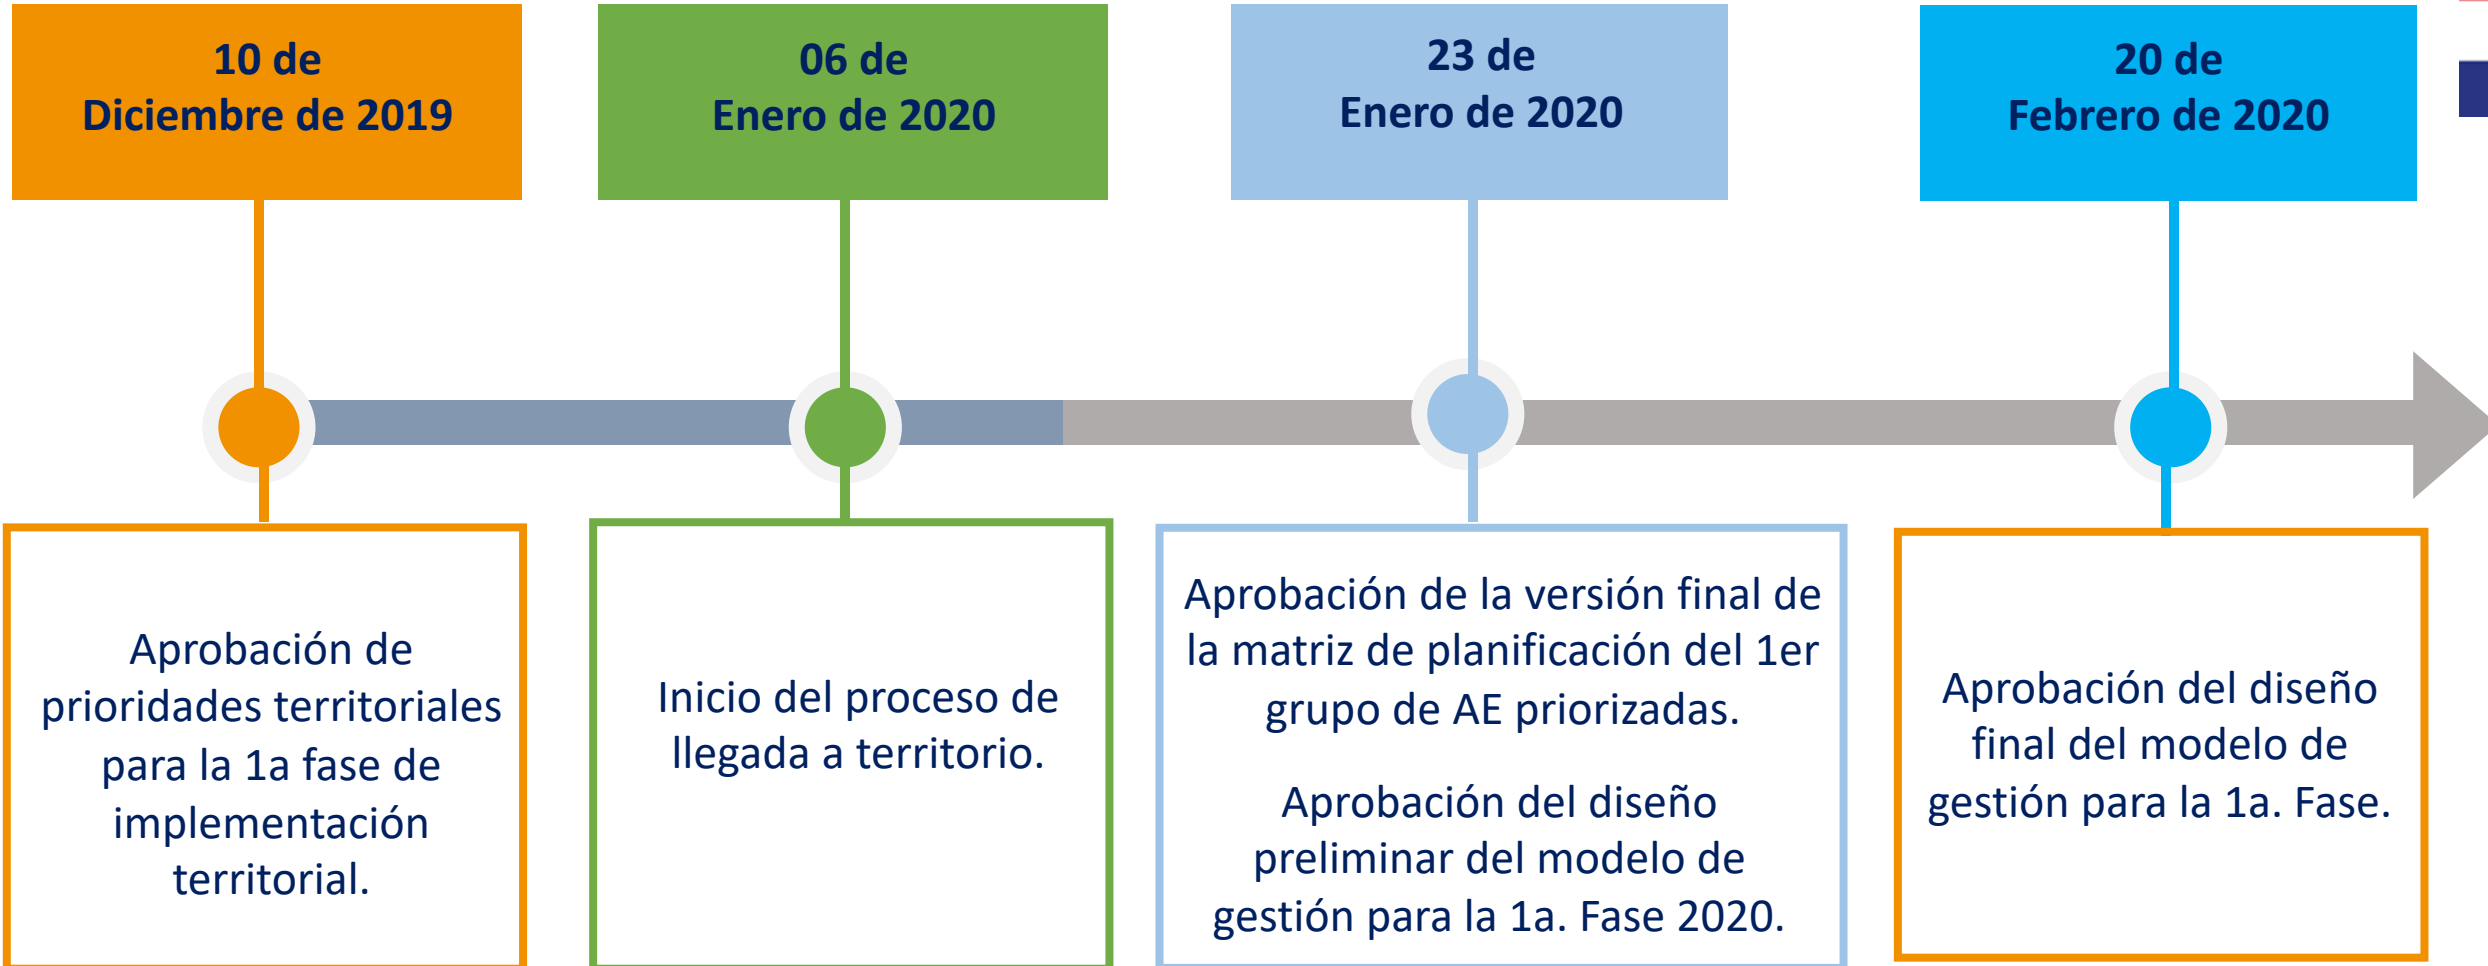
10 de
Diciembre de 2019

06 de
Enero de 2020

23 de
Enero de 2020

20 de
Febrero de 2020

Aprobación de prioridades territoriales para la 1a fase de implementación territorial.

Inicio del proceso de llegada a territorio.

Aprobación de la versión final de la matriz de planificación del 1er grupo de AE priorizadas.

Aprobación del diseño preliminar del modelo de gestión para la 1a. Fase 2020.

Aprobación del diseño final del modelo de gestión para la 1a. Fase.